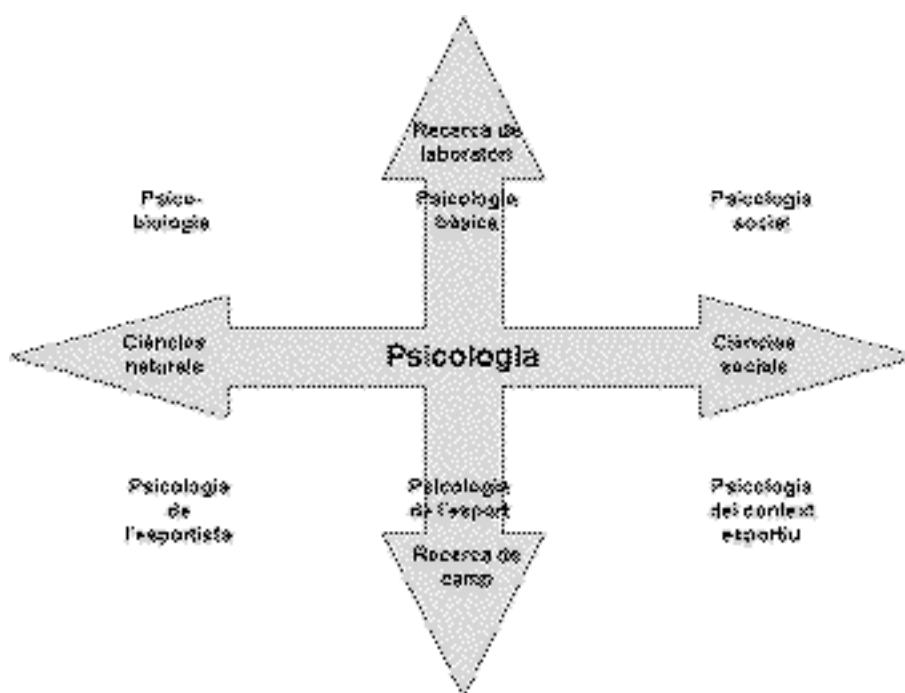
Recerca de laboratori

Psico-biologia

Psicologia bàsica

Psicologia social

Ciències naturals

Psicologia

Ciències socials

Psicologia de l'esportista

Psicologia de l'esport

Psicologia del context esportiu

Recerca de camp